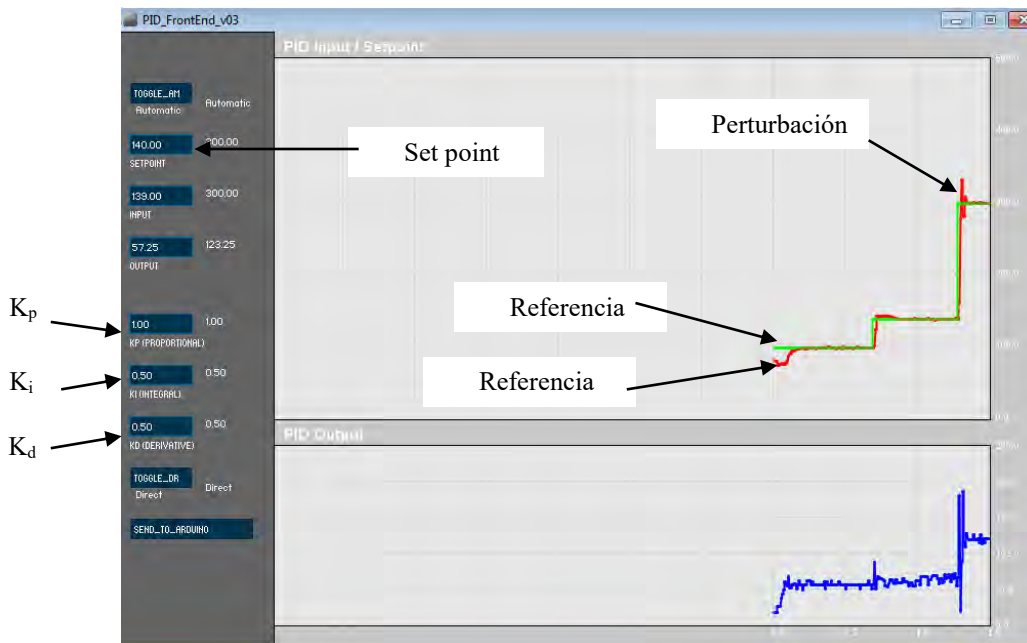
PID_FrontEnd_v03

PID Input / Setpoint

TOGGLE_AM
Automatic
Automatic

140.00
SETPOINT
200.00

139.00
INPUT
300.00

57.25
OUTPUT
123.25

1.00
KP (PROPORTIONAL)
1.00

0.50
KI (INTEGRAL)
0.50

0.50
KD (DERIVATIVE)
0.50

TOGGLE_DR
Direct
Direct

SEND_TO_ARDUINO

Set point

Perturbación

Referencia

Referencia

$K_p$

$K_i$

$K_d$

PID Output